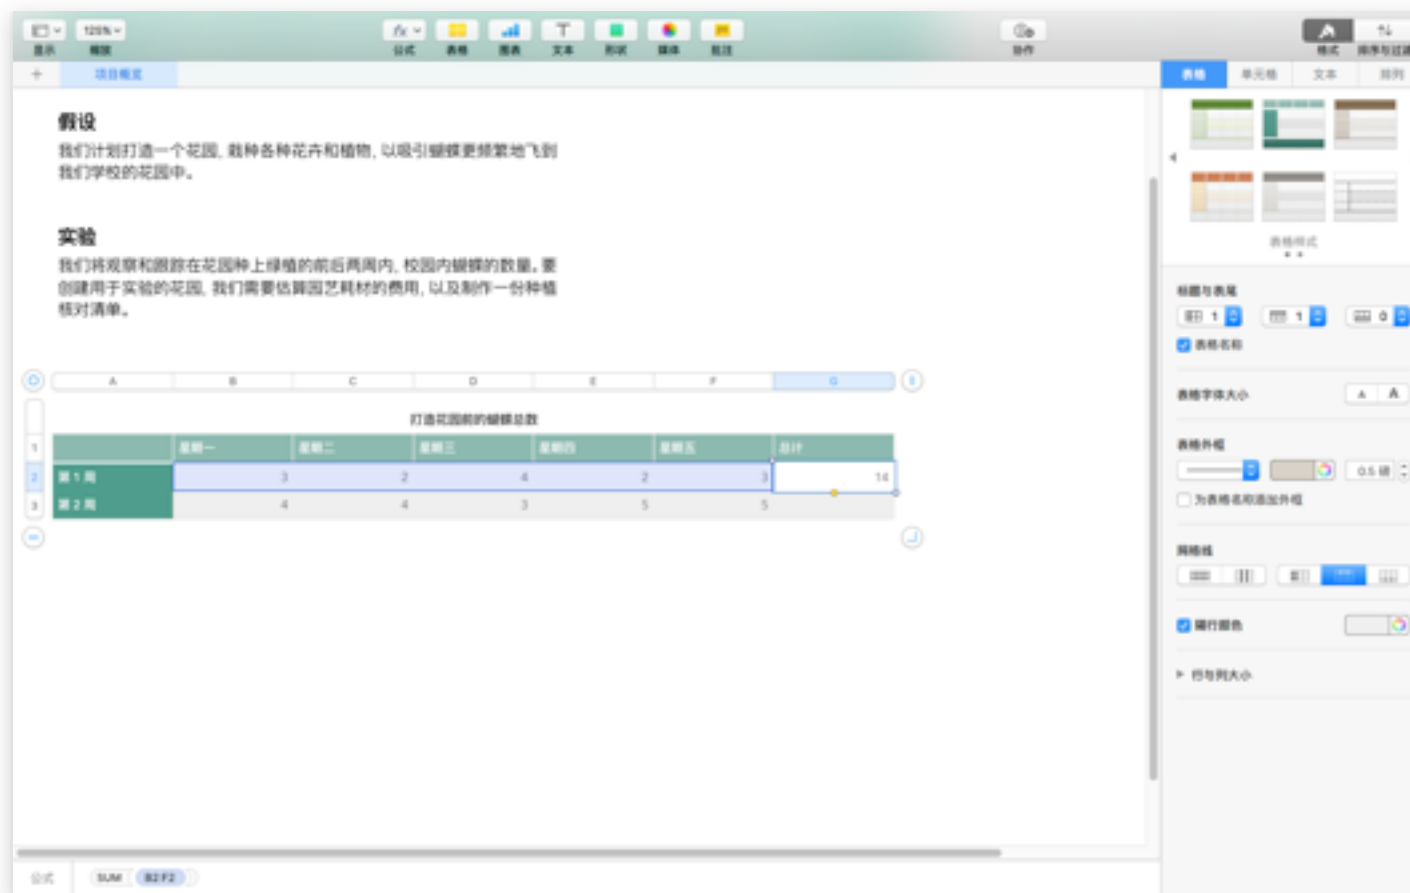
显示 缩放 125% 公式 表格 图表 文本 形状 媒体 批注 协作 格式 排序与过滤

项目概览

表格 单元格 文本 排列

假设

我们计划打造一个花园，栽种各种花卉和植物，以吸引蝴蝶更频繁地飞到我们学校的花园中。

实验

我们将观察和跟踪在花园种上绿植的前后两周内，校园内蝴蝶的数量。要创建用于实验的花园，我们需要估算园艺耗材的费用，以及制作一份种植核对清单。

打造花园前的蝴蝶总数

| | 星期一 | 星期二 | 星期三 | 星期四 | 星期五 | 总计 |
|---|---|---|---|---|---|---|
| 第 1 周 | 3 | 2 | 4 | 2 | 3 | 14 |
| 第 2 周 | 4 | 4 | 3 | 5 | 5 | |

表格样式

标题与表尾 1 1 0

表格名称

表格字体大小 A A

表格外框 0.5 磅

为表格名称添加外框

网格线

隔行颜色

行与列大小

公式 SUM B2:F2